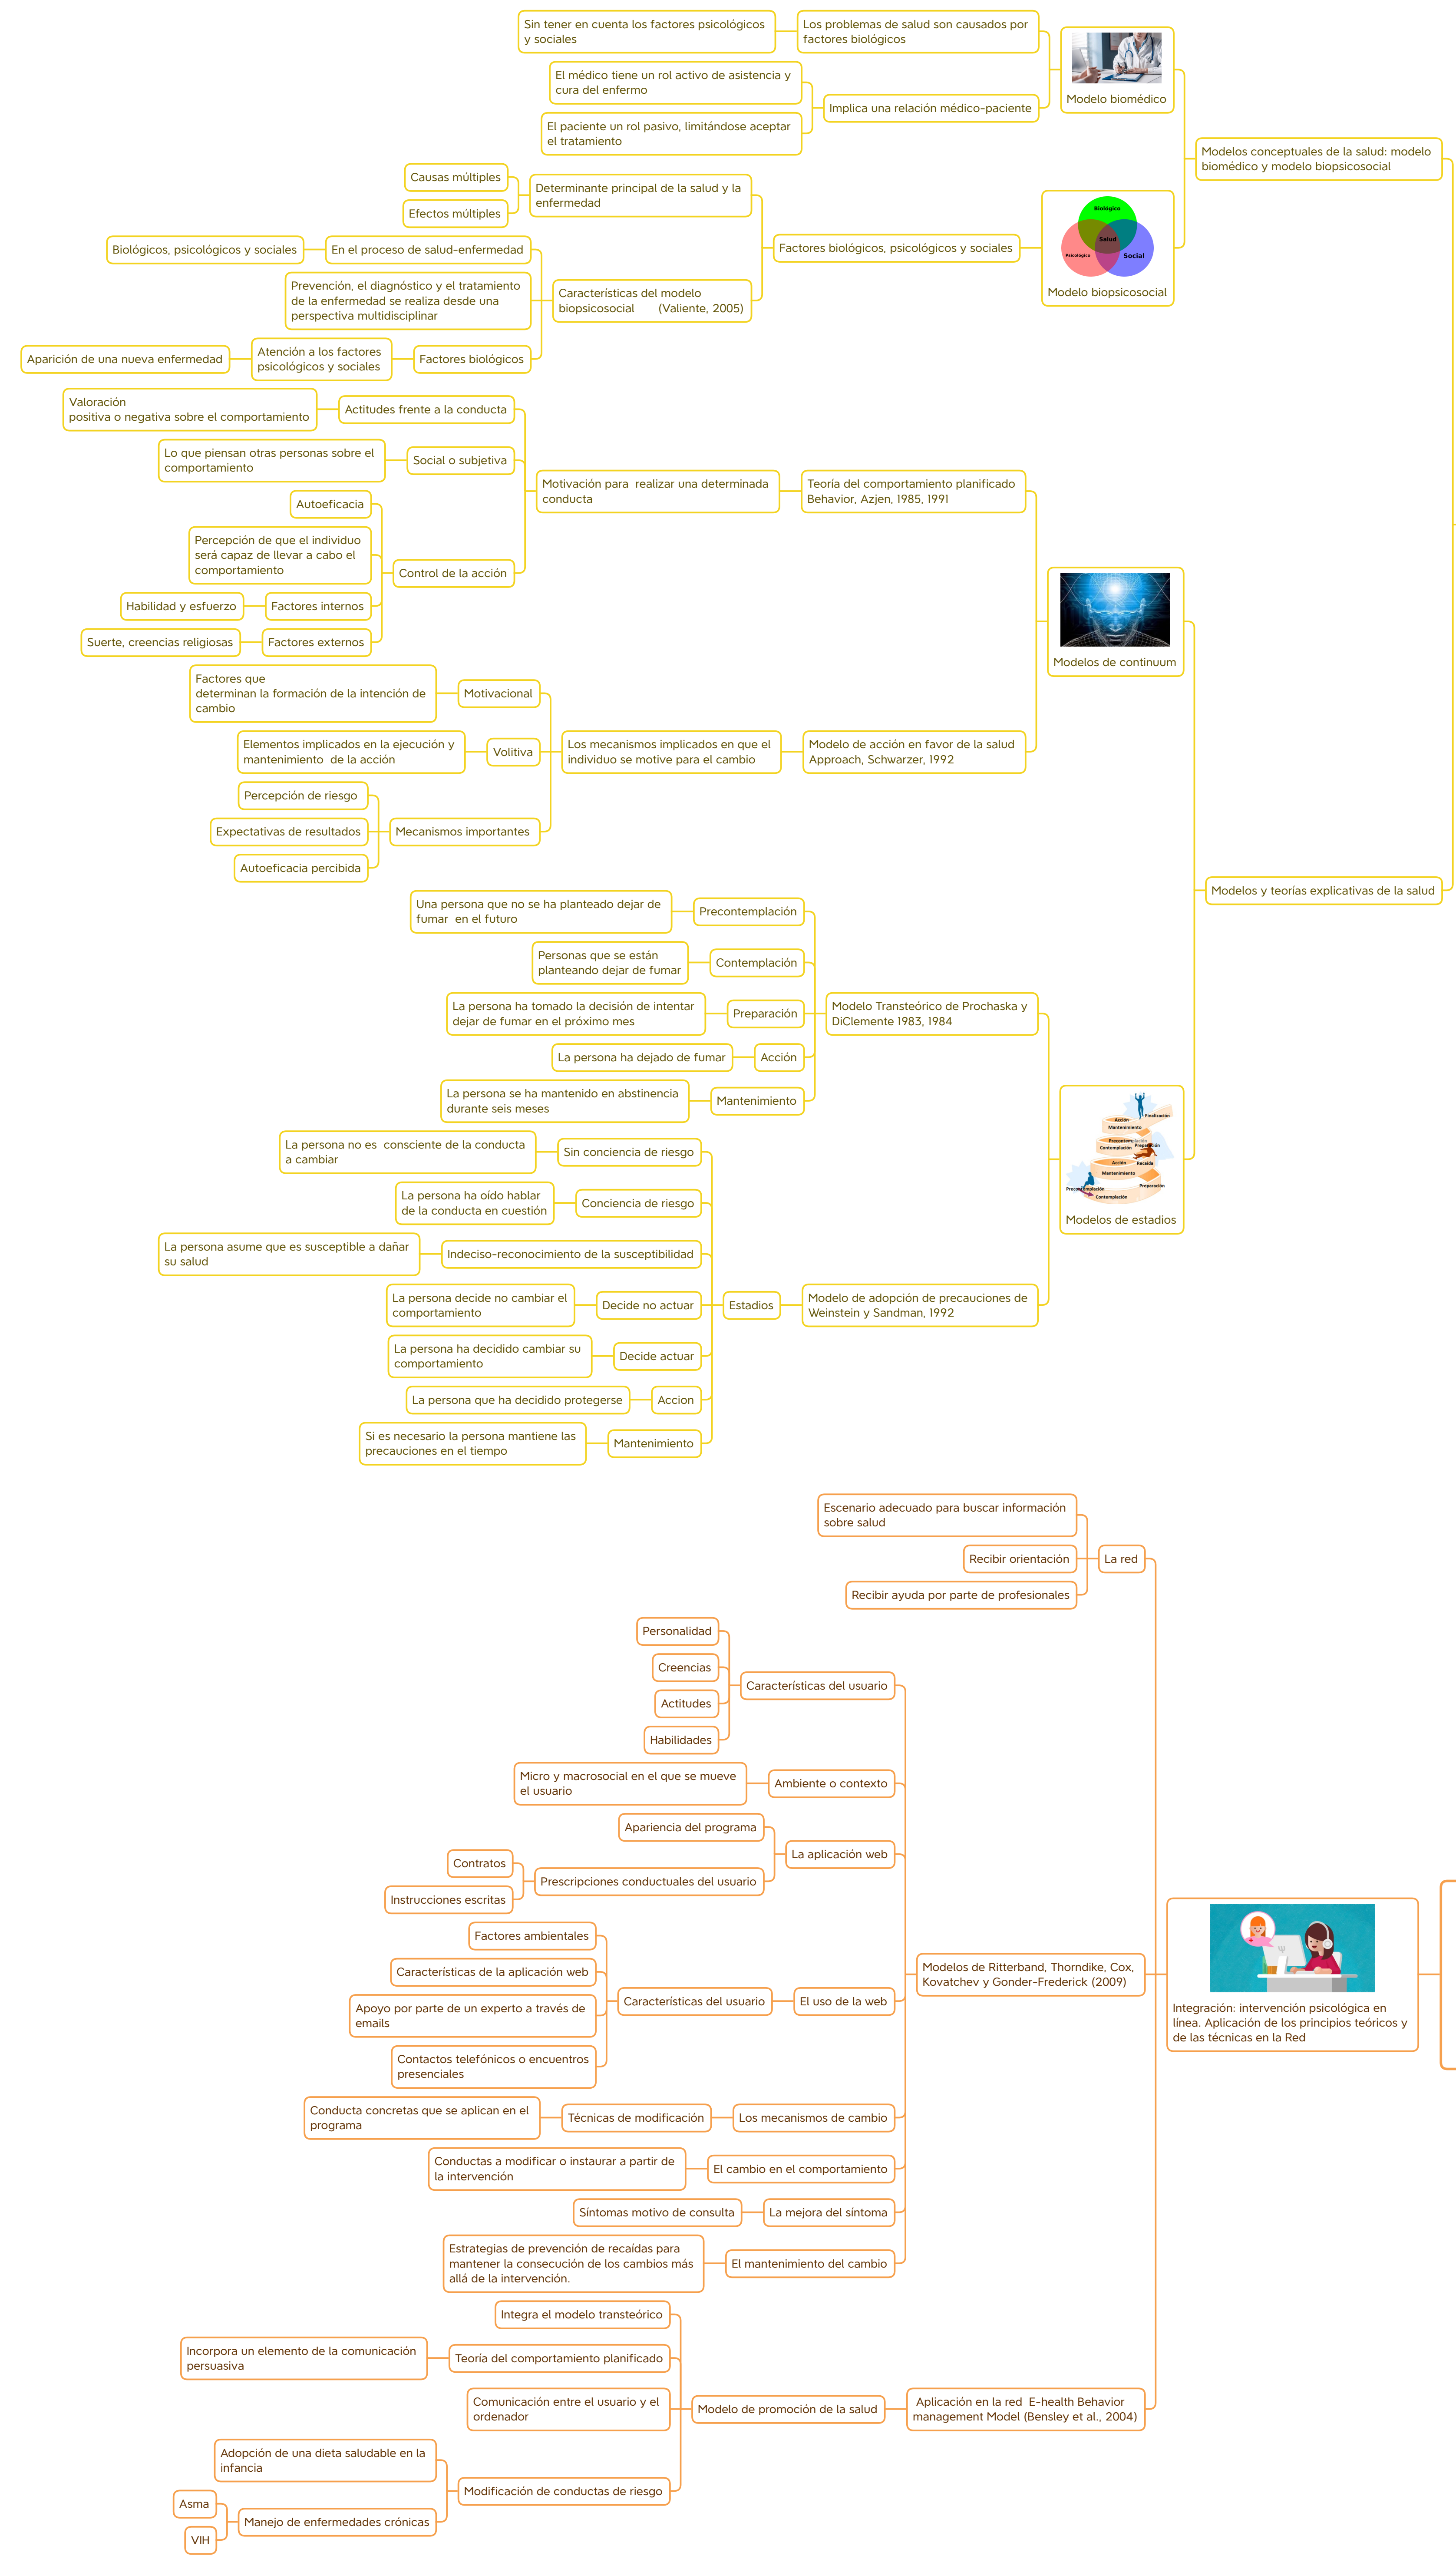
Sin tener en cuenta los factores psicológicos y sociales

Los problemas de salud son causados por factores biológicos

El médico tiene un rol activo de asistencia y cura del enfermo

Implica una relación médico-paciente

El paciente un rol pasivo, limitándose aceptar el tratamiento

Modelo biomédico

Modelos conceptuales de la salud: modelo biomédico y modelo biopsicosocial

Causas múltiples

Efectos múltiples

Determinante principal de la salud y la enfermedad

Biológicos, psicológicos y sociales

En el proceso de salud-enfermedad

Prevención, el diagnóstico y el tratamiento de la enfermedad se realiza desde una perspectiva multidisciplinar

Características del modelo biopsicosocial (Valiente, 2005)

Factores biológicos, psicológicos y sociales

Biológico

Salud

Psicológico

Social

Modelo biopsicosocial

Aparición de una nueva enfermedad

Atención a los factores psicológicos y sociales

Factores biológicos

Valoración positiva o negativa sobre el comportamiento

Actitudes frente a la conducta

Lo que piensan otras personas sobre el comportamiento

Social o subjetiva

Motivación para realizar una determinada conducta

Teoría del comportamiento planificado Behavior, Azjen, 1985, 1991

Autoeficacia

Percepción de que el individuo será capaz de llevar a cabo el comportamiento

Control de la acción

Habilidad y esfuerzo

Factores internos

Suerte, creencias religiosas

Factores externos

Modelos de continuum

Factores que determinan la formación de la intención de cambio

Motivacional

Elementos implicados en la ejecución y mantenimiento de la acción

Volitiva

Los mecanismos implicados en que el individuo se motive para el cambio

Modelo de acción en favor de la salud Approach, Schwarzer, 1992

Percepción de riesgo

Expectativas de resultados

Mecanismos importantes

Autoeficacia percibida

Modelos y teorías explicativas de la salud

Una persona que no se ha planteado dejar de fumar en el futuro

Precontemplación

Personas que se están planteando dejar de fumar

Contemplación

La persona ha tomado la decisión de intentar dejar de fumar en el próximo mes

Preparación

Modelo Transteórico de Prochaska y DiClemente 1983, 1984

La persona ha dejado de fumar

Acción

La persona se ha mantenido en abstinencia durante seis meses

Mantenimiento

Finalización

Acción

Mantenimiento

Precontemplación

Contemplación

Preparación

Acción

Recaída

Mantenimiento

Preparación

Precontemplación

Contemplación

Modelos de estadios

La persona no es consciente de la conducta a cambiar

Sin conciencia de riesgo

La persona ha oído hablar de la conducta en cuestión

Conciencia de riesgo

La persona asume que es susceptible a dañar su salud

Indeciso-reconocimiento de la susceptibilidad

La persona decide no cambiar el comportamiento

Decide no actuar

Estadios

Modelo de adopción de precauciones de Weinstein y Sandman, 1992

La persona ha decidido cambiar su comportamiento

Decide actuar

La persona que ha decidido protegerse

Accion

Si es necesario la persona mantiene las precauciones en el tiempo

Mantenimiento

Escenario adecuado para buscar información sobre salud

Recibir orientación

La red

Recibir ayuda por parte de profesionales

Personalidad

Creencias

Características del usuario

Actitudes

Habilidades

Micro y macrosocial en el que se mueve el usuario

Ambiente o contexto

Apariencia del programa

La aplicación web

Contratos

Prescripciones conductuales del usuario

Instrucciones escritas

Factores ambientales

Características de la aplicación web

Modelos de Ritterband, Thorndike, Cox, Kovatchev y Gonder-Frederick (2009)

Integración: intervención psicológica en línea. Aplicación de los principios teóricos y de las técnicas en la Red

Apoyo por parte de un experto a través de emails

Características del usuario

El uso de la web

Contactos telefónicos o encuentros presenciales

Conducta concretas que se aplican en el programa

Técnicas de modificación

Los mecanismos de cambio

Conductas a modificar o instaurar a partir de la intervención

El cambio en el comportamiento

Síntomas motivo de consulta

La mejora del síntoma

Estrategias de prevención de recaídas para mantener la consecución de los cambios más allá de la intervención.

El mantenimiento del cambio

Integra el modelo transteórico

Incorpora un elemento de la comunicación persuasiva

Teoría del comportamiento planificado

Comunicación entre el usuario y el ordenador

Modelo de promoción de la salud

Aplicación en la red E-health Behavior management Model (Bensley et al., 2004)

Adopción de una dieta saludable en la infancia

Modificación de conductas de riesgo

Asma

Manejo de enfermedades crónicas

VIH